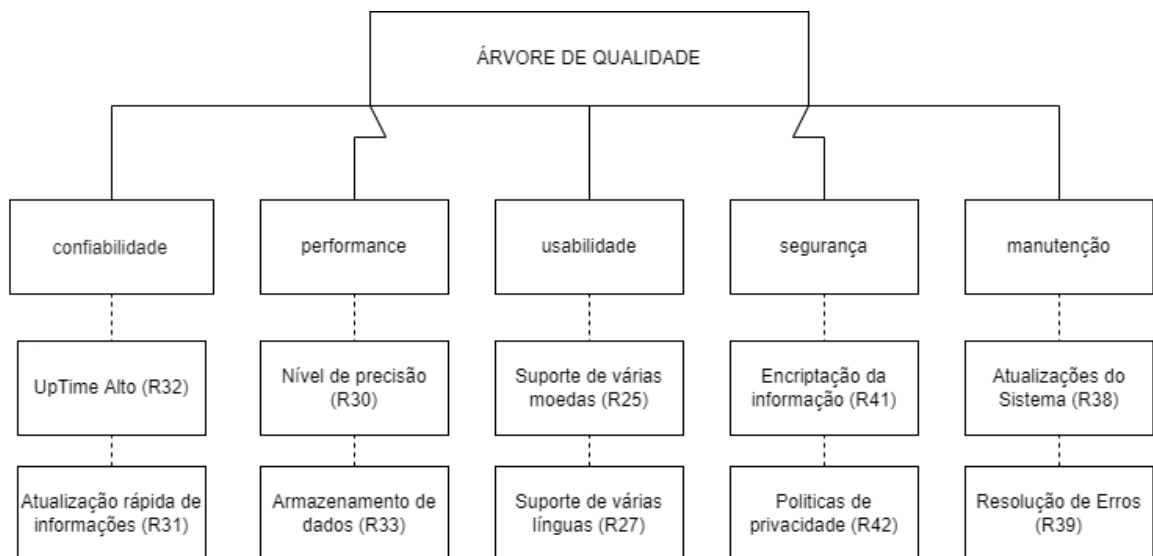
ÁRVORE DE QUALIDADE

confiabilidade

UpTime Alto (R32)

Atualização rápida de informações (R31)

performance

Nível de precisão (R30)

Armazenamento de dados (R33)

usabilidade

Suporte de várias moedas (R25)

Suporte de várias línguas (R27)

segurança

Encriptação da informação (R41)

Politicas de privacidade (R42)

manutenção

Atualizações do Sistema (R38)

Resolução de Erros (R39)